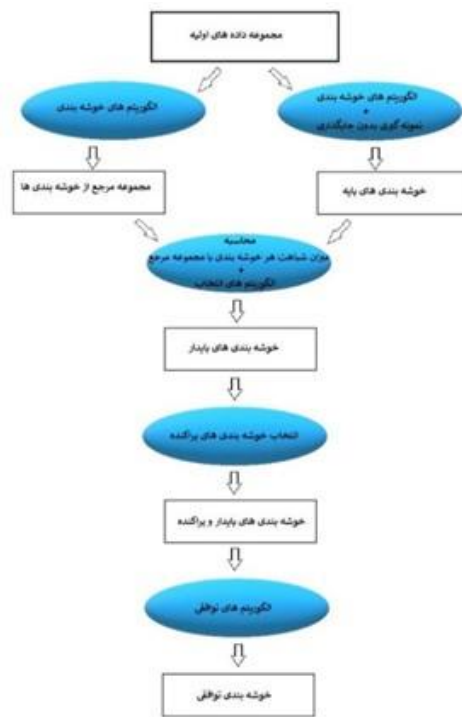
مجموعه داده های اولیه

الگوریتم های خوشه بندی

الگوریتم های خوشه بندی
+
نمونه گیری بدون جایگذاری

مجموعه مرجع از خوشه بندی ها

خوشه بندی های پایه

محاسبه
میزان شباهت هر خوشه بندی با مجموعه مرجع
+
الگوریتم های انتخاب

خوشه بندی های پایدار

انتخاب خوشه بندی های پراکنده

خوشه بندی های پایدار و پراکنده

الگوریتم های توافقی

خوشه بندی توافقی